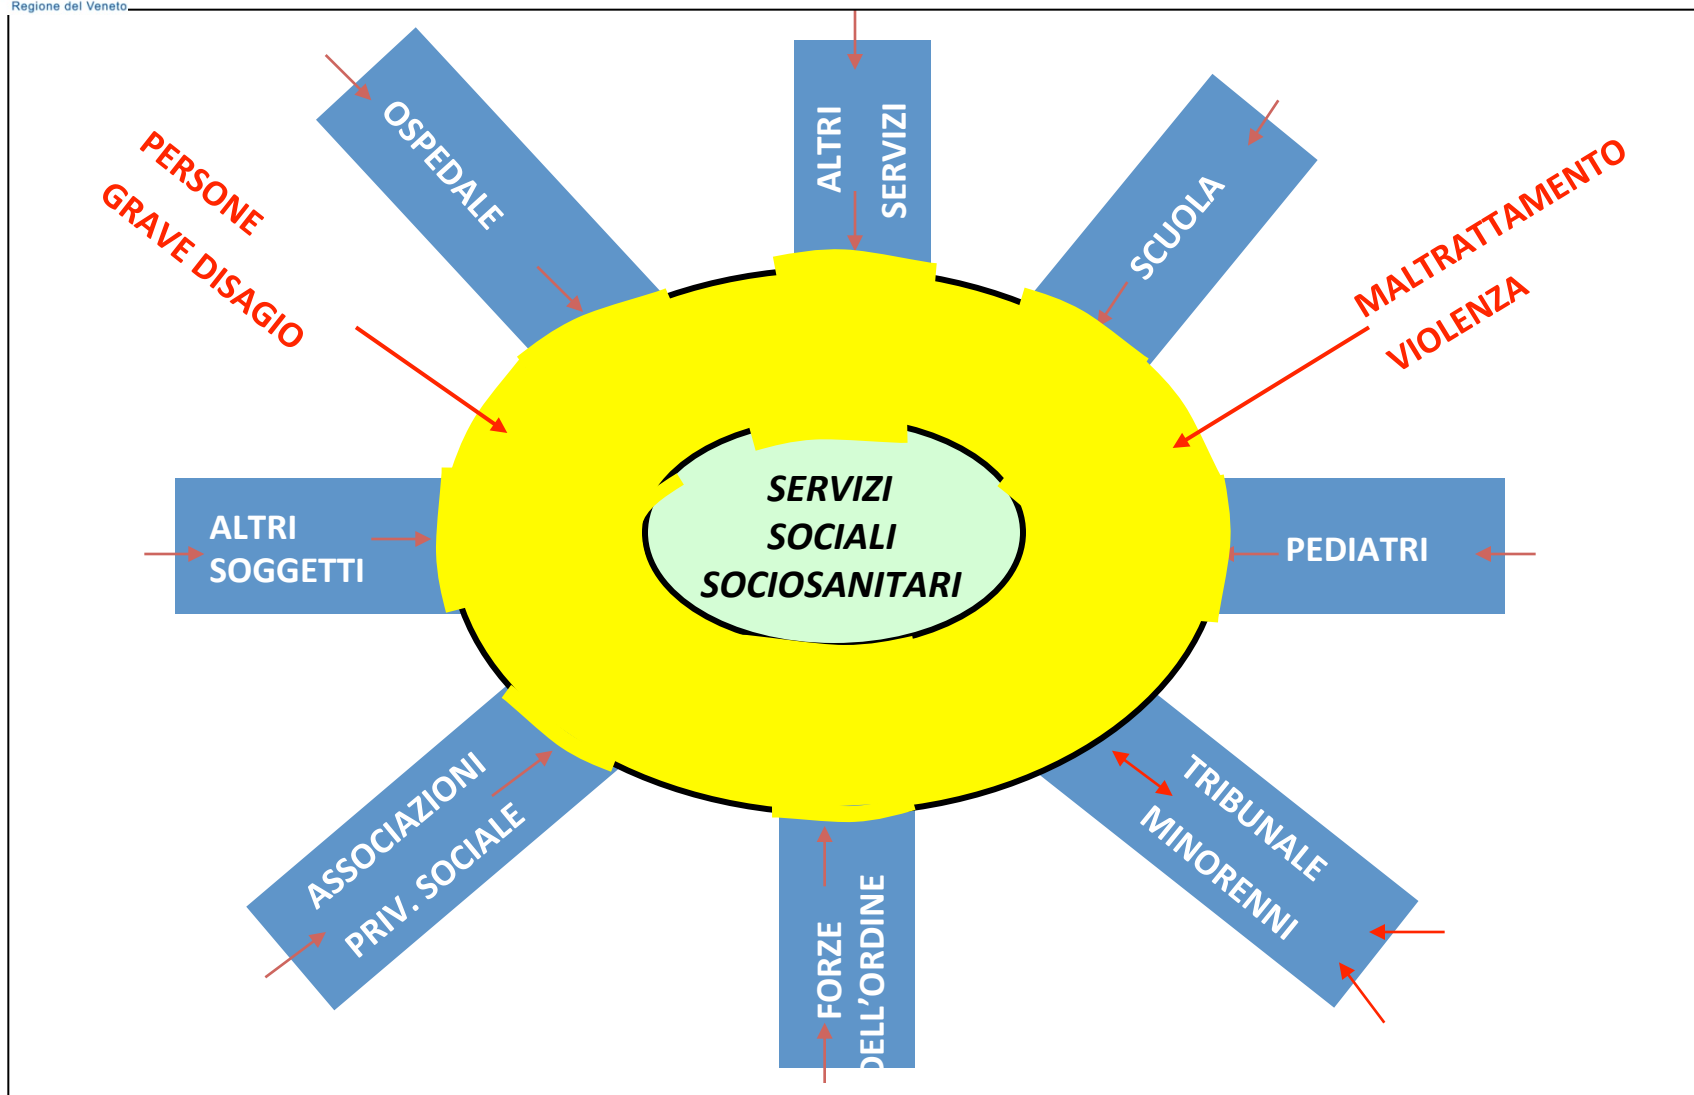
Regione del Veneto

PERSONE
GRAVE DISAGIO

OSPEDALE

ALTRI SERVIZI

SCUOLA

MALTRATTAMENTO
VIOLENZA

ALTRI SOGGETTI

SERVIZI SOCIALI SOCIOSANITARI

PEDIATRI

ASSOCIAZIONI PRIV. SOCIALE

FORZE DELL'ORDINE

TRIBUNALE MINORENNI